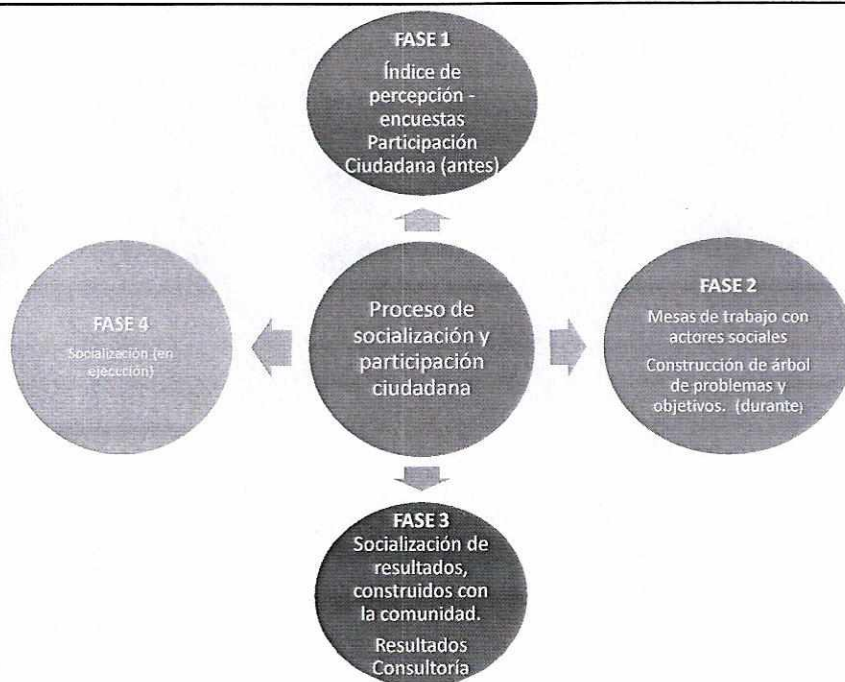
FASE 1
Índice de percepción - encuestas Participación Ciudadana (antes)

FASE 4
Socialización (en ejecución)

Proceso de socialización y participación ciudadana

FASE 2
Mesas de trabajo con actores sociales
Construcción de árbol de problemas y objetivos. (durante)

FASE 3
Socialización de resultados, construidos con la comunidad.
Resultados Consultoría